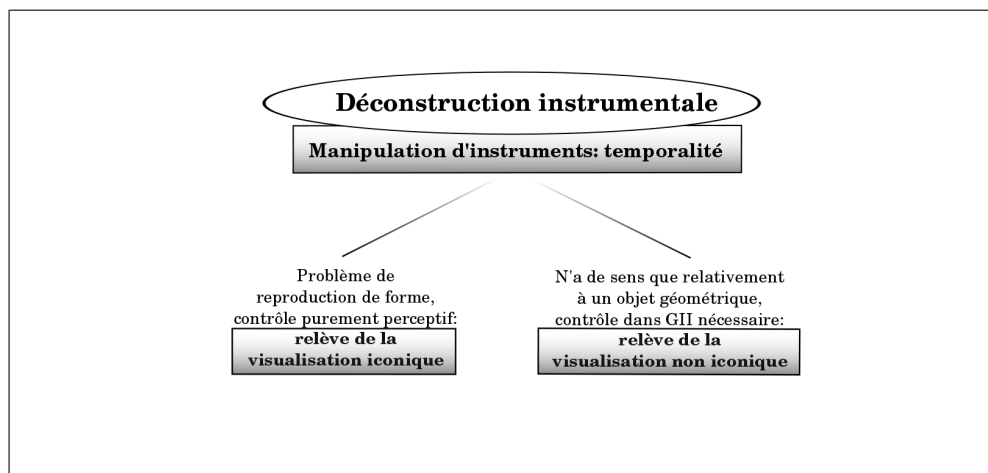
Déconstruction instrumentale

Manipulation d'instruments: temporalité

Problème de reproduction de forme, contrôle purement perceptif:

relève de la visualisation iconique

N'a de sens que relativement à un objet géométrique, contrôle dans GII nécessaire:

relève de la visualisation non iconique